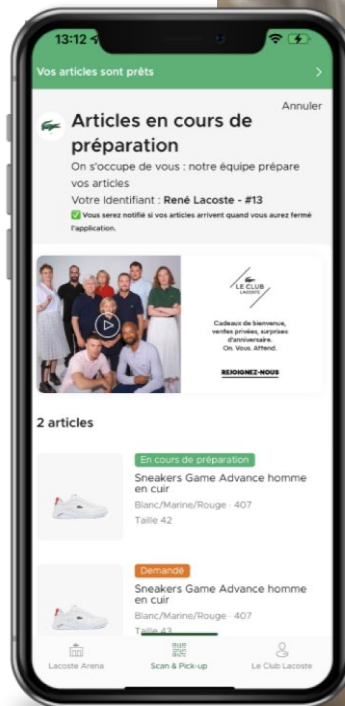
13:12

Vos articles sont prêts

Annuler

Articles en cours de préparation

On s'occupe de vous : notre équipe prépare vos articles

Votre Identifiant : **René Lacoste - #13**

✅ Vous serez notifié si vos articles arrivent quand vous aurez fermé l'application.

LE CLUB LACOSTE

Cadeaux de bienvenue, ventes privées, surprises d'anniversaire. On. Vous. Attend.

REJOIGNEZ-NOUS

2 articles

En cours de préparation

Sneakers Game Advance homme en cuir

Blanc/Marine/Rouge · 407

Taille 42

Demandé

Sneakers Game Advance homme en cuir

Blanc/Marine/Rouge · 407

Taille 43

Lacoste Arena

Scan & Pick-up

Le Club Lacoste